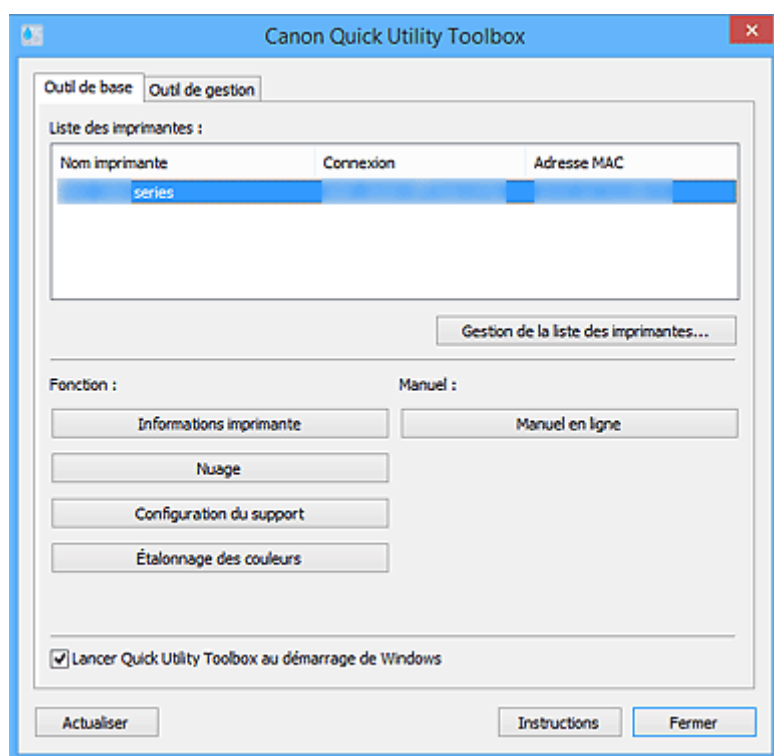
Canon Quick Utility Toolbox

Outil de base | Outil de gestion

Liste des imprimantes :

| Nom imprimante | Connexion | Adresse MAC |
|---|---|---|
| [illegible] series | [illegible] | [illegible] |

Gestion de la liste des imprimantes...

Fonction :

Informations imprimante

Nuage

Configuration du support

Étalonnage des couleurs

Manuel :

Manuel en ligne

Lancer Quick Utility Toolbox au démarrage de Windows

Actualiser

Instructions

Fermer